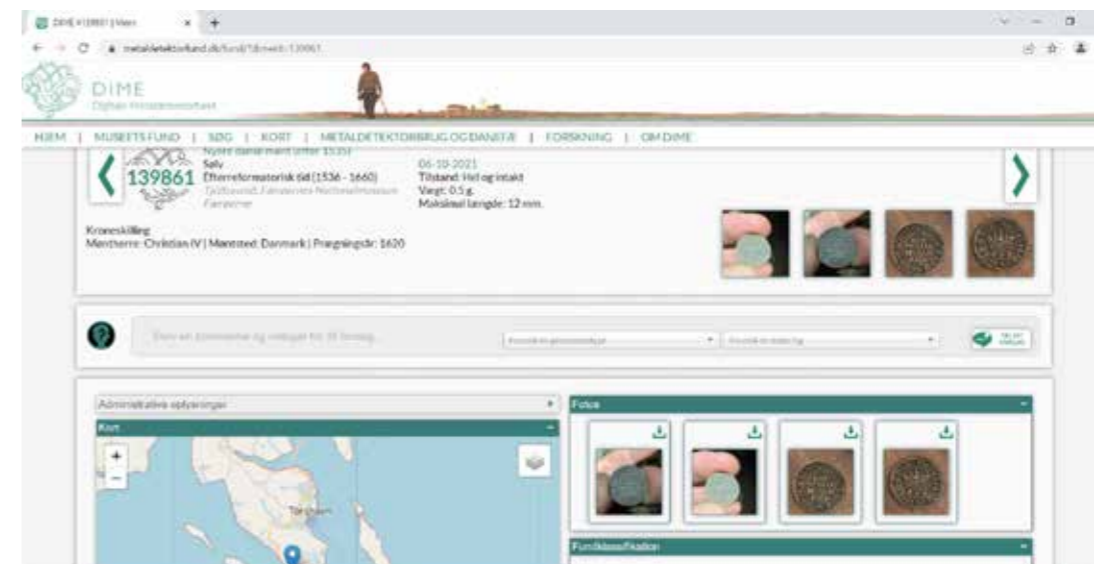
DIME #139861 | Mønt
metaldetektorfund.dk/fund/?id=139861

DIME
Digitale Metaldetektorfund

HJEM | MUSEETS FUND | SØG | KORT | METALDETEKTORBRUG OG DANEFÆ | FORSKNING | OM DIME

Nyere dansk mønt (efter 1535)
139861
Sølv
Efterreformatorisk tid (1536 - 1660)
Tjekkes af: Fanøernes Naturhistoriske Museum
Færøerne
06-10-2021
Tilstand: Hel og intakt
Vægt: 0.5 g.
Maksimal længde: 12 mm.

Kroneskilling
Møntherre: Christian IV | Møntsted: Danmark | Prægningsår: 1620

Skriv en kommentar og vedhæft fil til fundet...
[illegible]
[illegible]

Administrative oplysninger
Kort
+
−
Fotos
Fundklassifikation